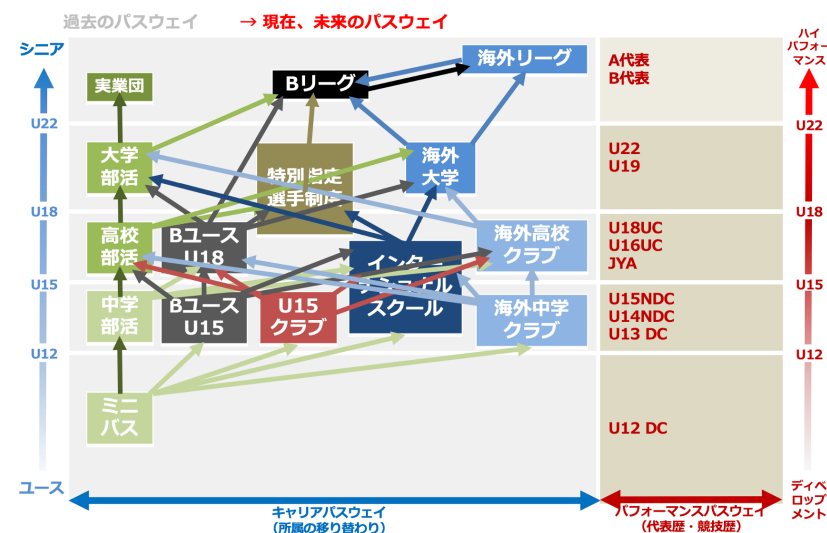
過去のパスウェイ → 現在、未来のパスウェイ

シニア

U22

U18

U15

U12

ユース

実業団

Bリーグ

海外リーグ

A代表
B代表

大学部活

特別指定選手制度

海外大学

U22
U19

高校部活

Bユース U18

インターナショナルスクール

海外高校クラブ

U18UC
U16UC
JYA

中学部活

Bユース U15

U15クラブ

海外中学クラブ

U15NDC
U14NDC
U13 DC

ミニバス

U12 DC

キャリアパスウェイ
(所属の移り替わり)

パフォーマンスパスウェイ
(代表歴・競技歴)

ハイパフォーマンス

U22

U18

U15

U12

ディベロップメント